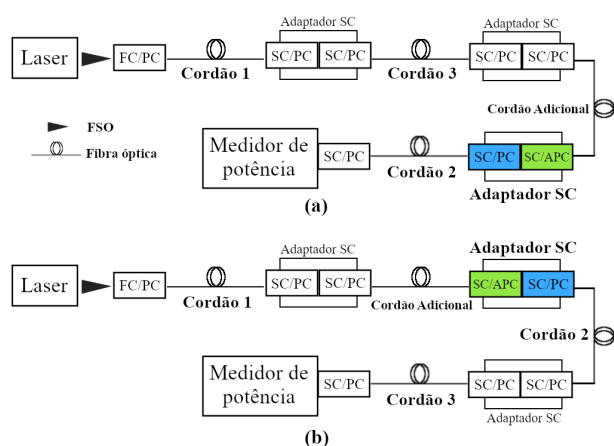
Adaptador SC

Adaptador SC

Laser

FC/PC

SC/PC

SC/PC

SC/PC

SC/PC

Cordão 1

Cordão 3

Cordão Adicional

FSO

Fibra óptica

Medidor de potência

SC/PC

SC/PC

SC/APC

Cordão 2

Adaptador SC

(a)

Adaptador SC

Adaptador SC

Laser

FC/PC

SC/PC

SC/PC

SC/APC

SC/PC

Cordão 1

Cordão Adicional

Cordão 2

Medidor de potência

SC/PC

SC/PC

SC/PC

Cordão 3

Adaptador SC

(b)